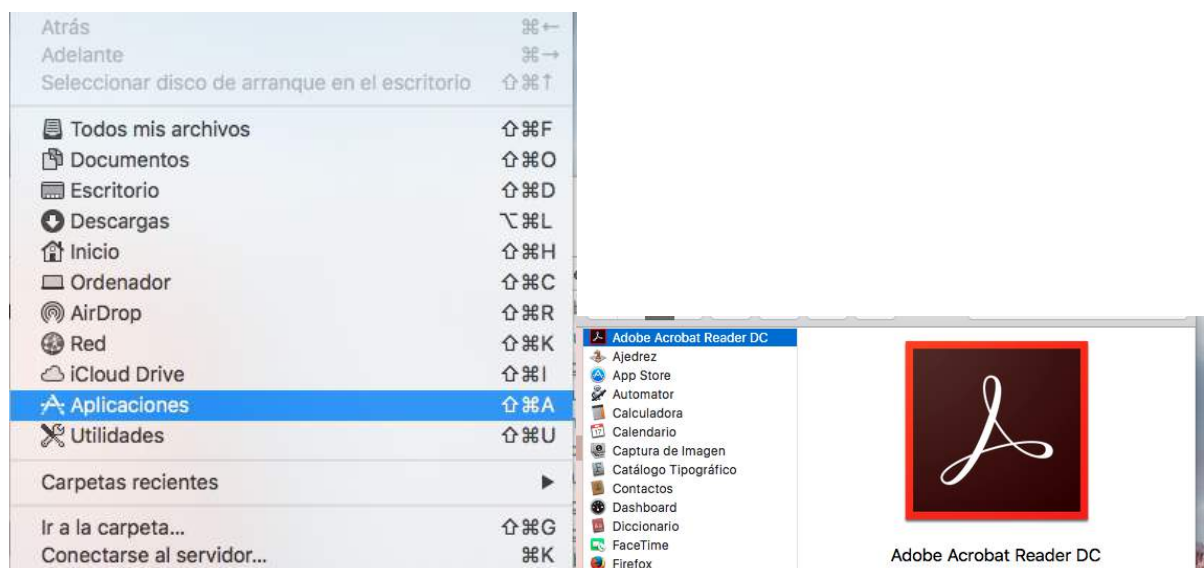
Atrás ⌘←
Adelante ⌘→
Seleccionar disco de arranque en el escritorio ⇧⌘↑

Todos mis archivos ⇧⌘F
Documentos ⇧⌘O
Escritorio ⇧⌘D
Descargas ⌥⌘L
Inicio ⇧⌘H
Ordenador ⇧⌘C
AirDrop ⇧⌘R
Red ⇧⌘K
iCloud Drive ⇧⌘I
Aplicaciones ⇧⌘A
Utilidades ⇧⌘U

Carpetas recientes ▶

Ir a la carpeta... ⇧⌘G
Conectarse al servidor... ⌘K

Adobe Acrobat Reader DC
Ajedrez
App Store
Automator
Calculadora
Calendario
Captura de Imagen
Catálogo Tipográfico
Contactos
Dashboard
Diccionario
FaceTime
Firefox

Adobe Acrobat Reader DC